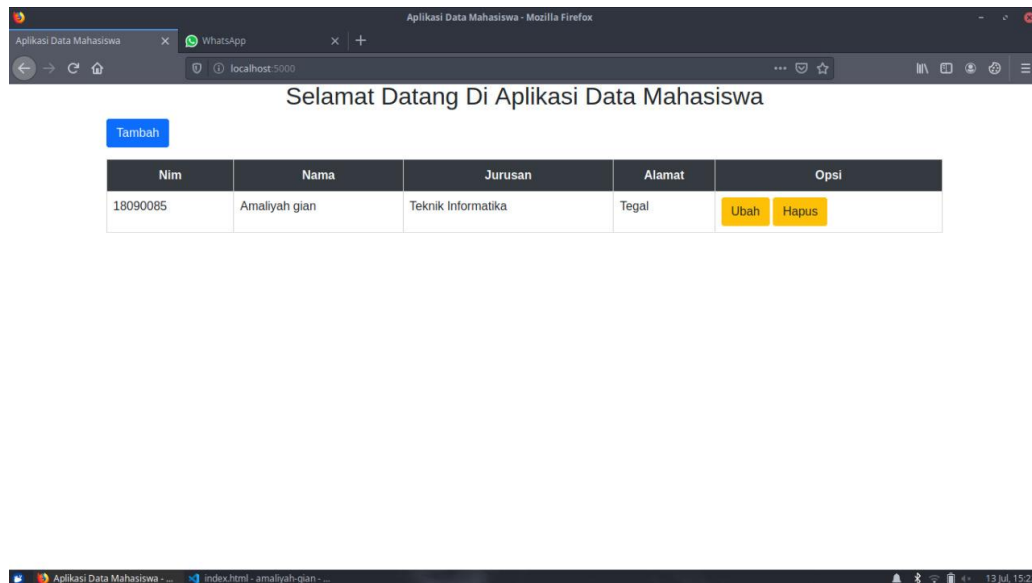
Aplikasi Data Mahasiswa - Mozilla Firefox

Aplikasi Data Mahasiswa ×
WhatsApp ×
+

localhost:5000

Selamat Datang Di Aplikasi Data Mahasiswa

Tambah

| Nim | Nama | Jurusan | Alamat | Opsi |
|---|---|---|---|---|
| 18090085 | Amaliyah gian | Teknik Informatika | Tegal | Ubah Hapus |

Aplikasi Data Mahasiswa - ...
index.html - amaliyah-gian - ...
13 Jul, 15:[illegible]